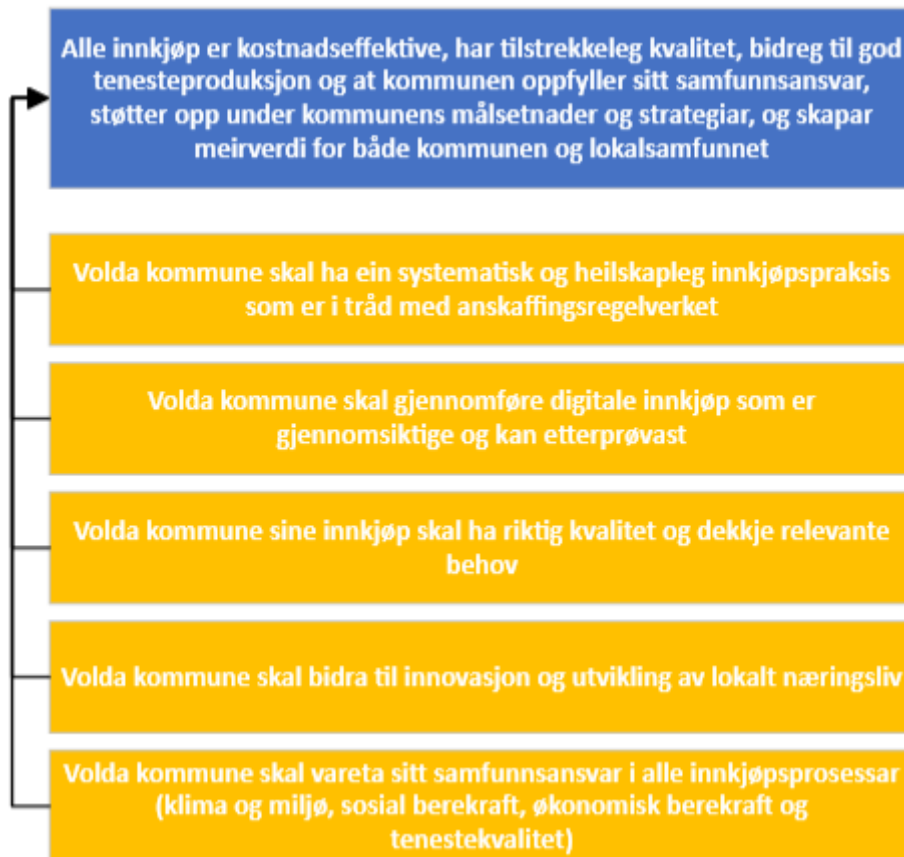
Alle innkjøp er kostnadseffektive, har tilstrekkeleg kvalitet, bidreg til god tenesteproduksjon og at kommunen oppfyller sitt samfunnsansvar, støtter opp under kommunens målsetnader og strategiar, og skapar meirverdi for både kommunen og lokalsamfunnet

Volda kommune skal ha ein systematisk og heilskapleg innkjøpspraksis som er i tråd med anskaffingsregelverket

Volda kommune skal gjennomføre digitale innkjøp som er gjennomsiktige og kan etterprøvast

Volda kommune sine innkjøp skal ha riktig kvalitet og dekkje relevante behov

Volda kommune skal bidra til innovasjon og utvikling av lokalt næringsliv

Volda kommune skal vareta sitt samfunnsansvar i alle innkjøpsprosessar (klima og miljø, sosial berekraft, økonomisk berekraft og tenestekvalitet)